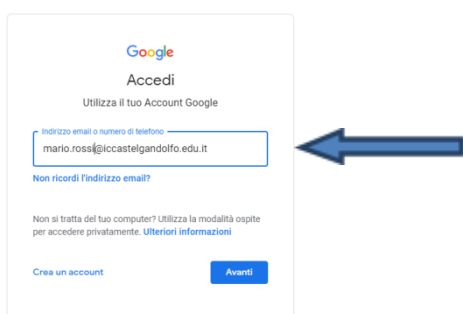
Google

Accedi

Utilizza il tuo Account Google

Indirizzo email o numero di telefono

mario.rossi@iccastelgandolfo.edu.it

Non ricordi l'indirizzo email?

Non si tratta del tuo computer? Utilizza la modalità ospite per accedere privatamente. Ulteriori informazioni

Crea un account

Avanti